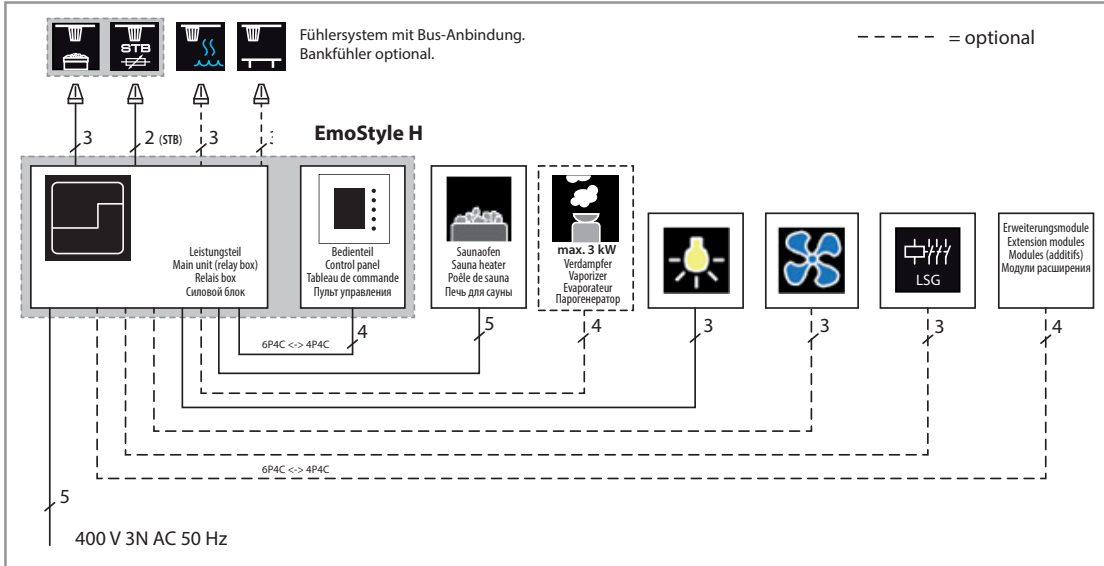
STB

Fühlersystem mit Bus-Anbindung.
Bankfühler optional.

- - - - - = optional

3
2 (STB)
3
3

EmoStyle H

Leistungsteil
Main unit (relay box)
Relais box
Силовой блок

Bedienteil
Control panel
Tableau de commande
Пульт управления

Saunaofen
Sauna heater
Poêle de sauna
Печь для сауны

max. 3 kW
Verdampfer
Vaporizer
Evaporateur
Парогенератор

LSG

Erweiterungsmodule
Extension modules
Modules (additifs)
Модули расширения

6P4C <-> 4P4C
4
5
4
3
3
3
4

6P4C <-> 4P4C

5

400 V 3N AC 50 Hz